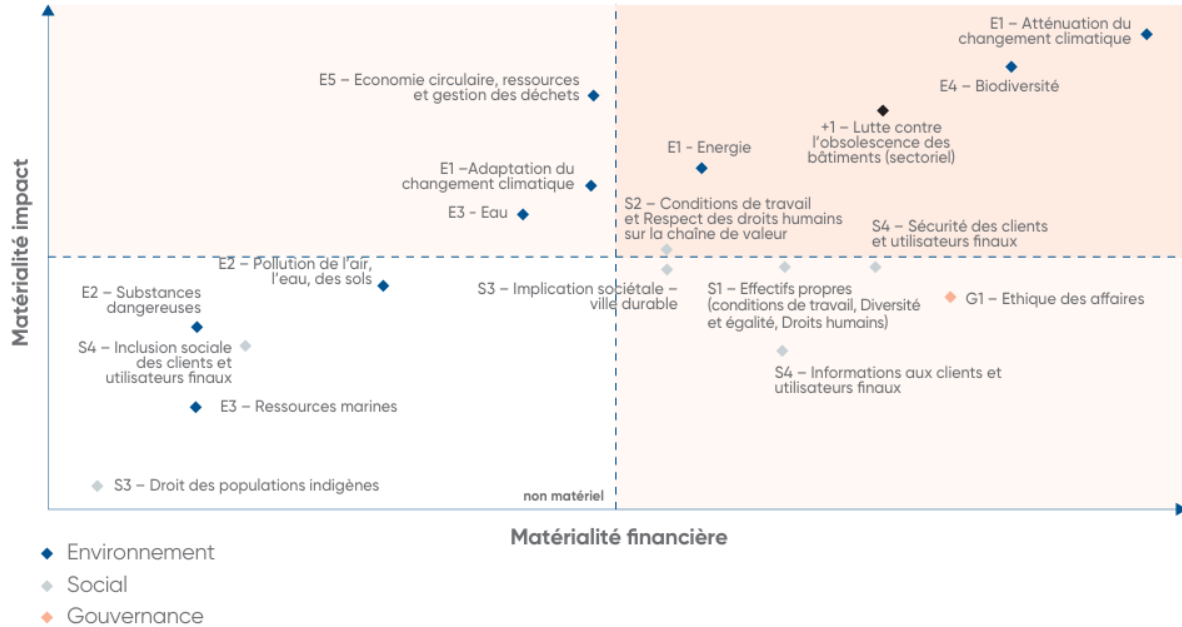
E1 – Atténuation du changement climatique

E5 – Economie circulaire, ressources et gestion des déchets

E4 – Biodiversité

+1 – Lutte contre l'obsolescence des bâtiments (sectoriel)

E1 – Energie

E1 –Adaptation du changement climatique

E3 - Eau

S2 – Conditions de travail et Respect des droits humains sur la chaîne de valeur

S4 – Sécurité des clients et utilisateurs finaux

Matérialité impact

E2 – Pollution de l'air, l'eau, des sols

S3 – Implication sociétale – ville durable

S1 – Effectifs propres (conditions de travail, Diversité et égalité, Droits humains)

G1 – Ethique des affaires

E2 – Substances dangereuses

S4 – Inclusion sociale des clients et utilisateurs finaux

S4 – Informations aux clients et utilisateurs finaux

E3 – Ressources marines

S3 – Droit des populations indigènes

non matériel

Matérialité financière

Environnement

Social

Gouvernance